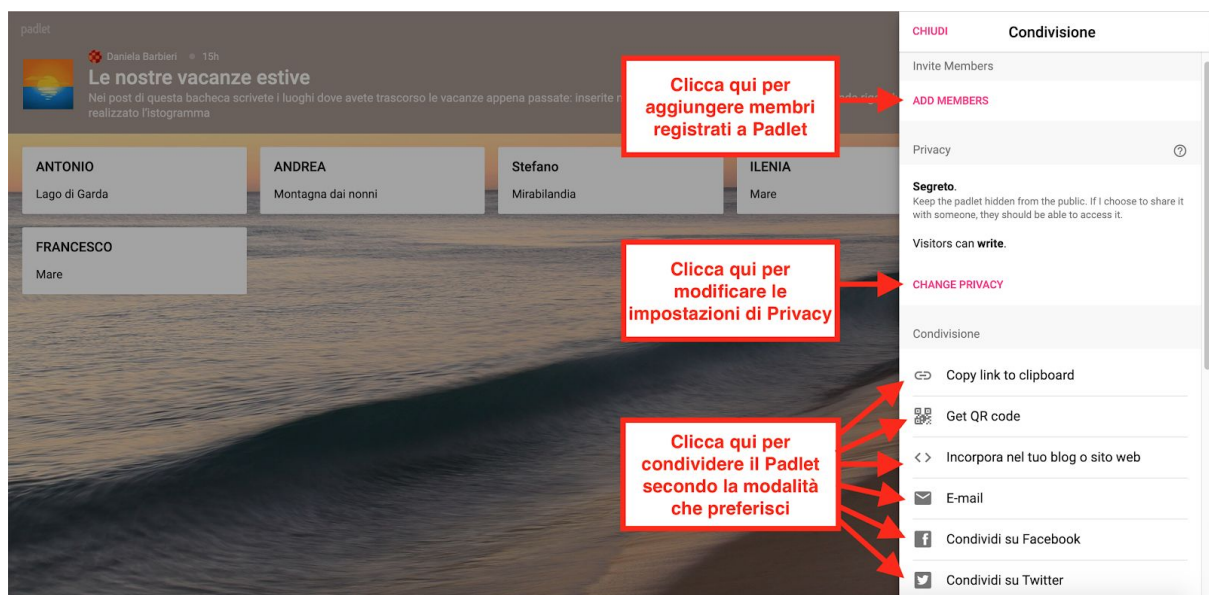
padlet

Daniela Barbieri • 15h

Le nostre vacanze estive

Nei post di questa bacheca scrivete i luoghi dove avete trascorso le vacanze appena passate: inserite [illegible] realizzato l'istogramma

| ANTONIO | ANDREA | Stefano | ILENIA |
|---|---|---|---|
| Lago di Garda | Montagna dai nonni | Mirabilandia | Mare |

FRANCESCO
Mare

Clicca qui per aggiungere membri registrati a Padlet

Clicca qui per modificare le impostazioni di Privacy

Clicca qui per condividere il Padlet secondo la modalità che preferisci

CHIUDI Condivisione

Invite Members

ADD MEMBERS

Privacy

Segreto.
Keep the padlet hidden from the public. If I choose to share it with someone, they should be able to access it.

Visitors can write.

CHANGE PRIVACY

Condivisione

Copy link to clipboard

Get QR code

Incorpora nel tuo blog o sito web

E-mail

Condividi su Facebook

Condividi su Twitter